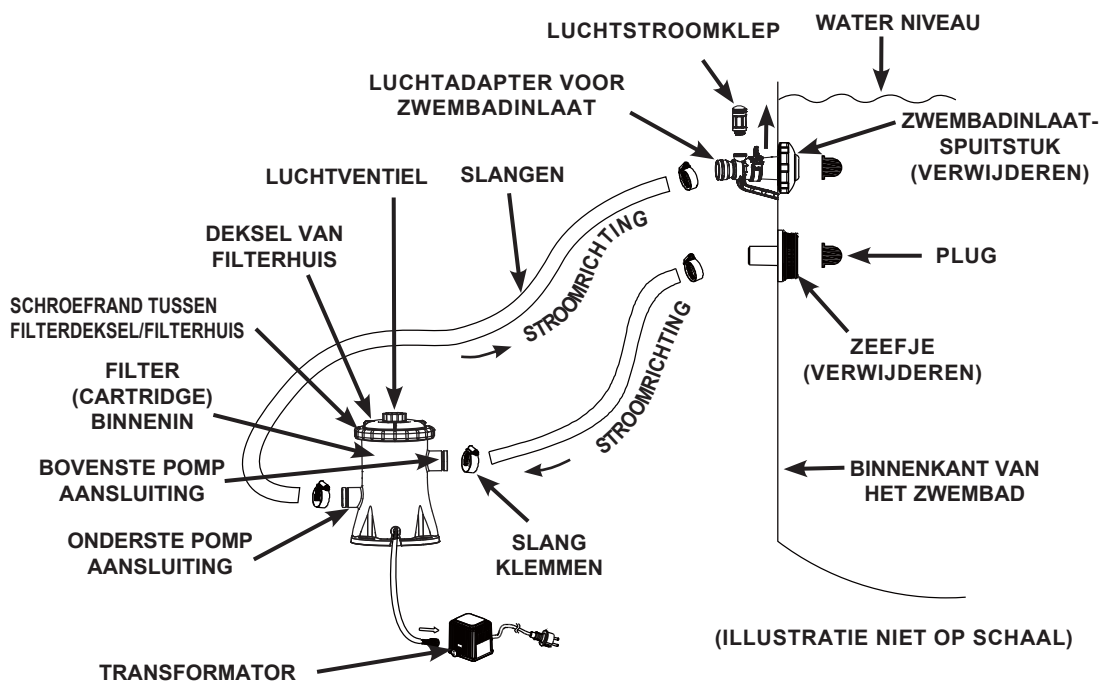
LUCHTSTROOMKLEP

WATER NIVEAU

LUCHTADAPTER VOOR ZWEMBADINLAAT

ZWEMBADINLAAT-SPUITSTUK (VERWIJDEREN)

LUCHTVENTIEL

SLANGEN

DEKSEL VAN FILTERHUIS

STROOMRICHTING

PLUG

SCHROEFRAND TUSSEN FILTERDEKSEL/FILTERHUIS

STROOMRICHTING

ZEEFJE (VERWIJDEREN)

FILTER (CARTRIDGE) BINNENIN

STROOMRICHTING

BOVENSTE POMP AANSLUITING

BINNENKANT VAN HET ZWEMBAD

ONDERSTE POMP AANSLUITING

SLANG KLEMMEN

(ILLUSTRATIE NIET OP SCHAAL)

TRANSFORMATOR